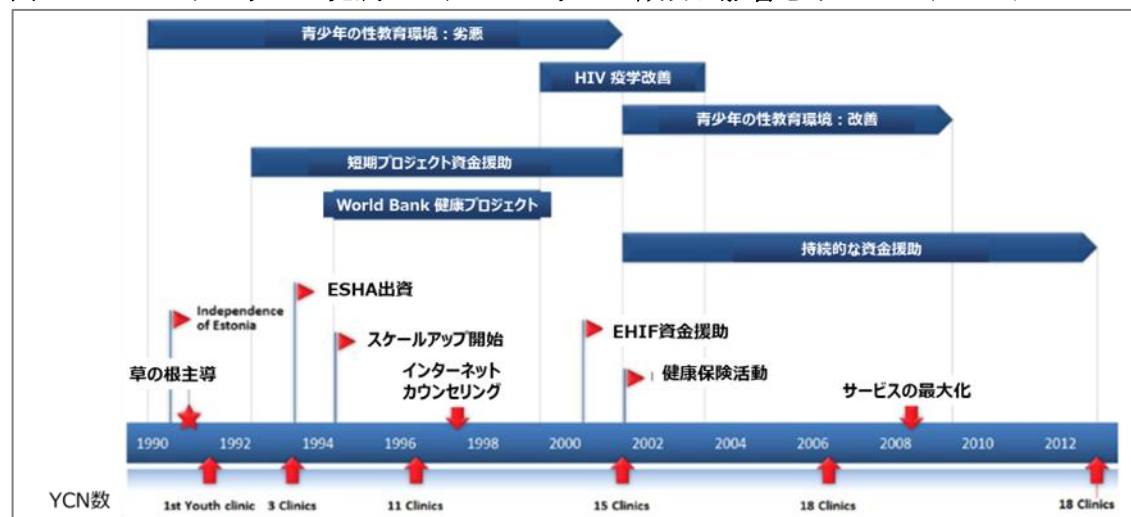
青少年の性教育環境：劣悪

HIV 疫学改善

青少年の性教育環境：改善

短期プロジェクト資金援助

World Bank 健康プロジェクト

持続的な資金援助

Independence of Estonia

ESHA出資

スケールアップ開始

EHIF資金援助

草の根主導

インターネット カウンセリング

健康保険活動

サービスの最大化

1990 1992 1994 1996 1998 2000 2002 2004 2006 2008 2010 2012

YCN数

1st Youth clinic 3 Clinics 11 Clinics 15 Clinics 18 Clinics 18 Clinics